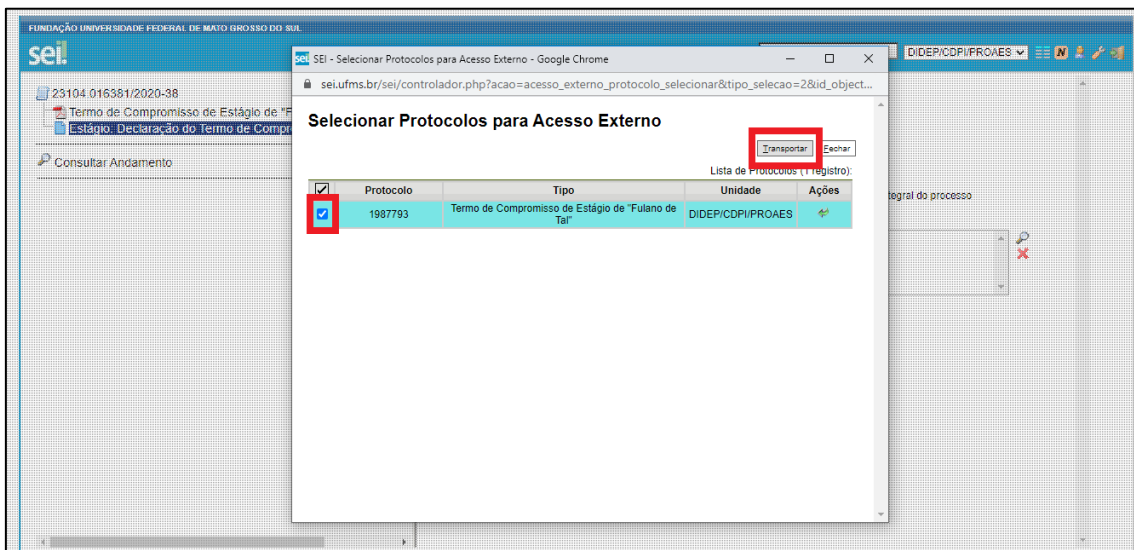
FUNDAÇÃO UNIVERSIDADE FEDERAL DE MATO GROSSO DO SUL

sei.

DIDEP/CDPI/PROAES

23104.016381/2020-38

Termo de Compromisso de Estágio de "F

Estágio: Declaração do Termo de Compr

Consultar Andamento

tegral do processo

sei SEI - Selecionar Protocolos para Acesso Externo - Google Chrome

sei.ufms.br/sei/controlador.php?acao=acesso_externo_protocolo_selecionar&tipo_selecao=2&id_object...

Selecionar Protocolos para Acesso Externo

Transportar Fechar

Lista de Protocolos (1 registro):

| | Protocolo | Tipo | Unidade | Ações |
|---|---|---|---|---|
| ☑ | 1987793 | Termo de Compromisso de Estágio de "Fulano de Tal" | DIDEP/CDPI/PROAES | |